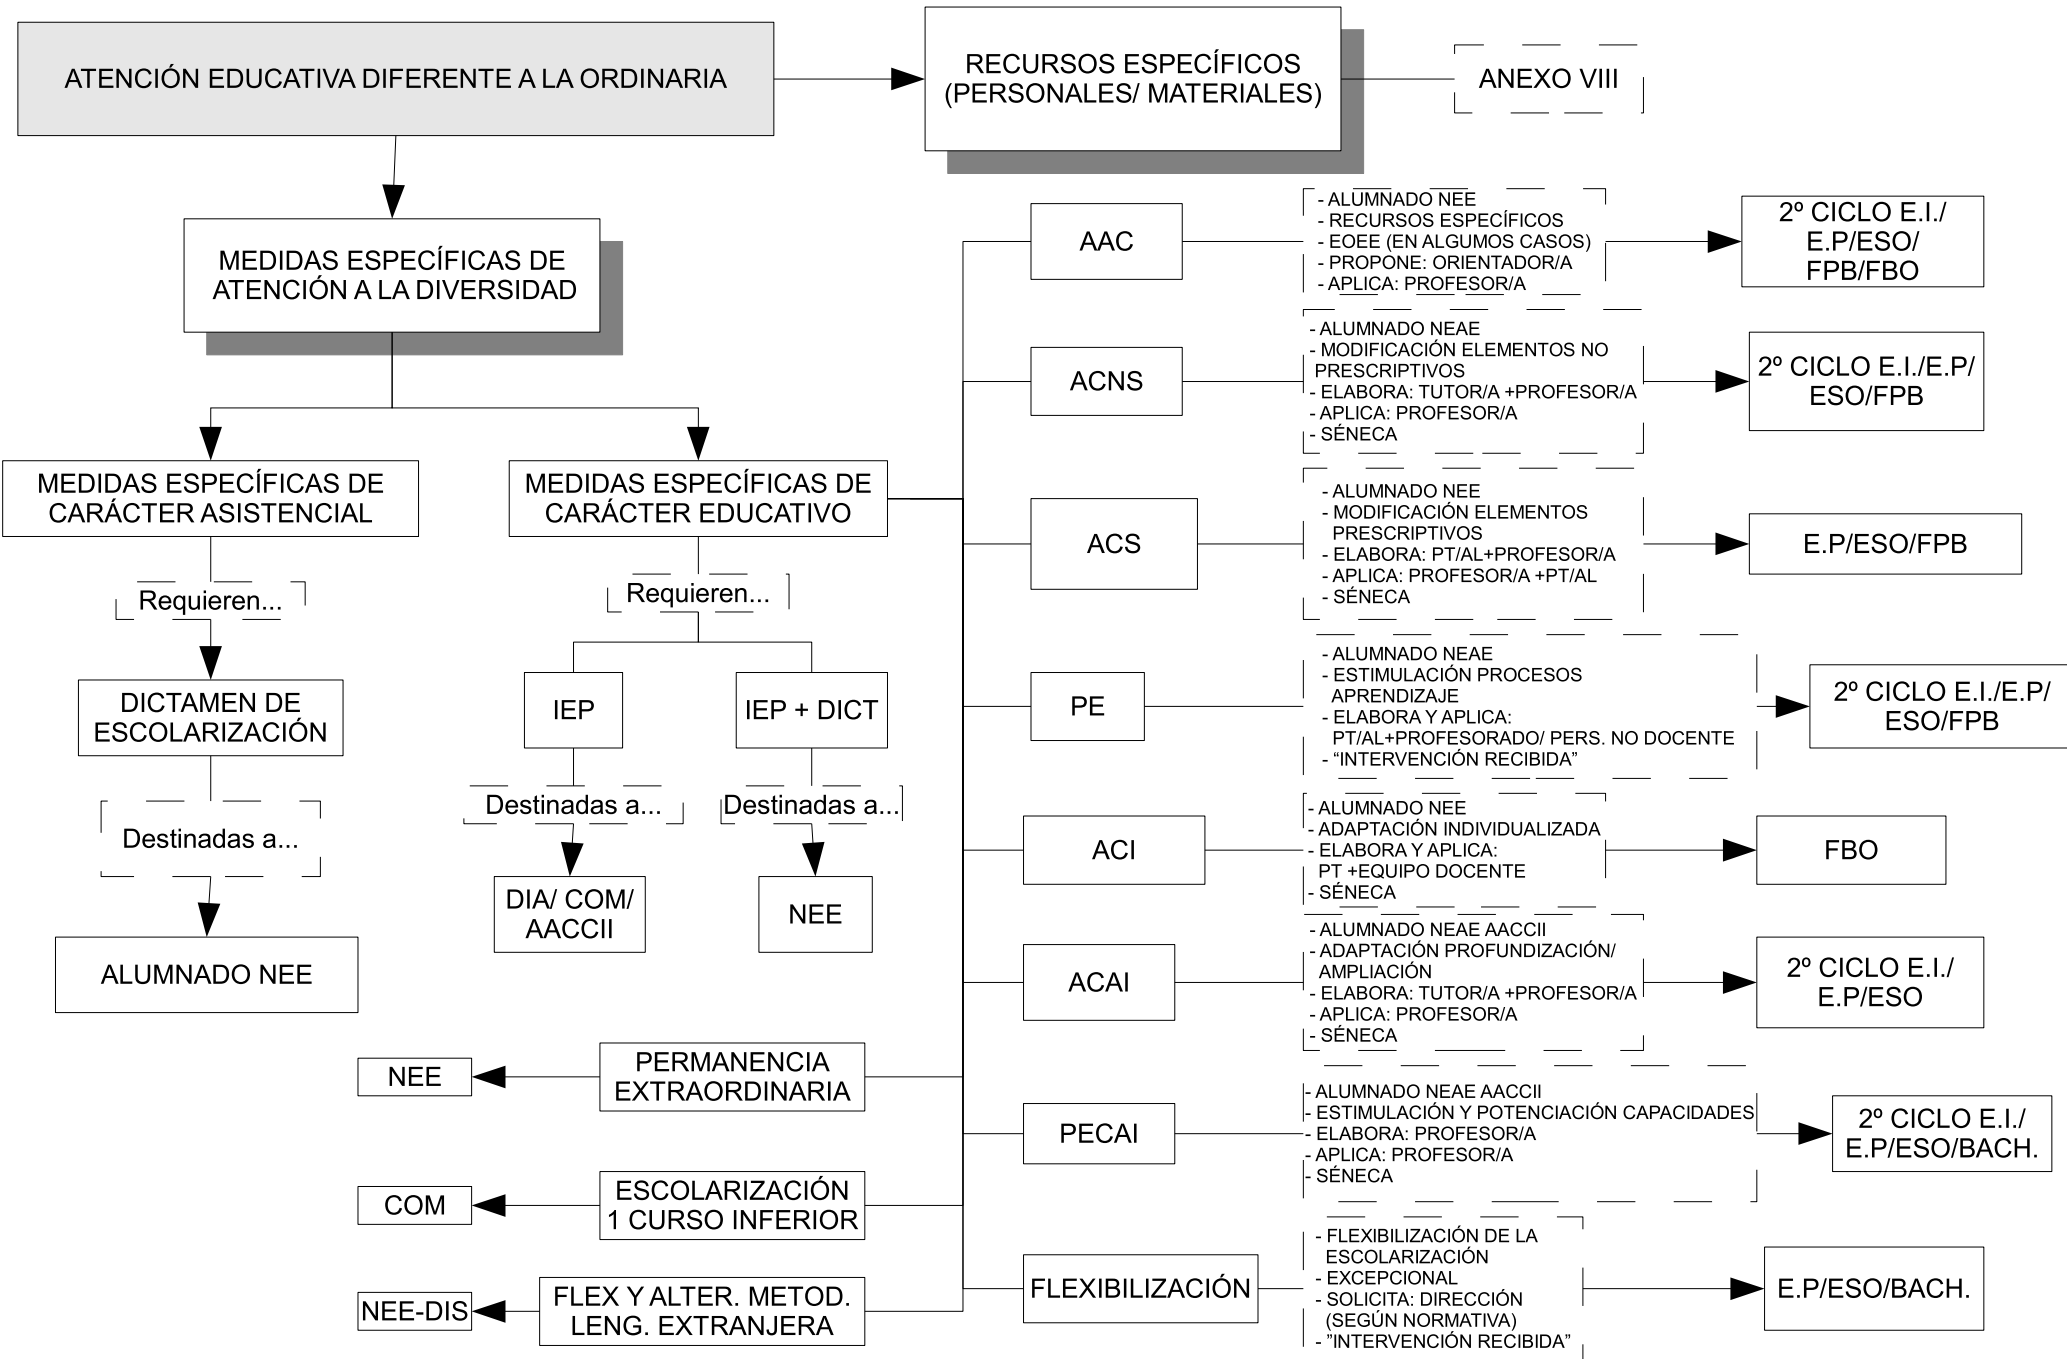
ATENCIÓN EDUCATIVA DIFERENTE A LA ORDINARIA

RECURSOS ESPECÍFICOS (PERSONALES/ MATERIALES)

ANEXO VIII

MEDIDAS ESPECÍFICAS DE ATENCIÓN A LA DIVERSIDAD

MEDIDAS ESPECÍFICAS DE CARÁCTER ASISTENCIAL

Requieren...

DICTAMEN DE ESCOLARIZACIÓN

Destinadas a...

ALUMNADO NEE

MEDIDAS ESPECÍFICAS DE CARÁCTER EDUCATIVO

Requieren...

IEP

IEP + DICT

Destinadas a...

Destinadas a...

DIA/ COM/ AACCII

NEE

AAC

- ALUMNADO NEE
- RECURSOS ESPECÍFICOS
- EOEE (EN ALGUMOS CASOS)
- PROPONE: ORIENTADOR/A
- APLICA: PROFESOR/A

2º CICLO E.I./ E.P/ESO/ FPB/FBO

ACNS

- ALUMNADO NEAE
- MODIFICACIÓN ELEMENTOS NO PRESCRIPTIVOS
- ELABORA: TUTOR/A +PROFESOR/A
- APLICA: PROFESOR/A
- SÉNECA

2º CICLO E.I./E.P/ ESO/FPB

ACS

- ALUMNADO NEE
- MODIFICACIÓN ELEMENTOS PRESCRIPTIVOS
- ELABORA: PT/AL+PROFESOR/A
- APLICA: PROFESOR/A +PT/AL
- SÉNECA

E.P/ESO/FPB

PE

- ALUMNADO NEAE
- ESTIMULACIÓN PROCESOS APRENDIZAJE
- ELABORA Y APLICA: PT/AL+PROFESORADO/ PERS. NO DOCENTE
- "INTERVENCIÓN RECIBIDA"

2º CICLO E.I./E.P/ ESO/FPB

ACI

- ALUMNADO NEE
- ADAPTACIÓN INDIVIDUALIZADA
- ELABORA Y APLICA: PT +EQUIPO DOCENTE
- SÉNECA

FBO

ACAI

- ALUMNADO NEAE AACCII
- ADAPTACIÓN PROFUNDIZACIÓN/ AMPLIACIÓN
- ELABORA: TUTOR/A +PROFESOR/A
- APLICA: PROFESOR/A
- SÉNECA

2º CICLO E.I./ E.P/ESO

NEE

PERMANENCIA EXTRAORDINARIA

PECAI

- ALUMNADO NEAE AACCII
- ESTIMULACIÓN Y POTENCIACIÓN CAPACIDADES
- ELABORA: PROFESOR/A
- APLICA: PROFESOR/A
- SÉNECA

2º CICLO E.I./ E.P/ESO/BACH.

COM

ESCOLARIZACIÓN 1 CURSO INFERIOR

NEE-DIS

FLEX Y ALTER. METOD. LENG. EXTRANJERA

FLEXIBILIZACIÓN

- FLEXIBILIZACIÓN DE LA ESCOLARIZACIÓN
- EXCEPCIONAL
- SOLICITA: DIRECCIÓN (SEGÚN NORMATIVA)
- "INTERVENCIÓN RECIBIDA"

E.P/ESO/BACH.